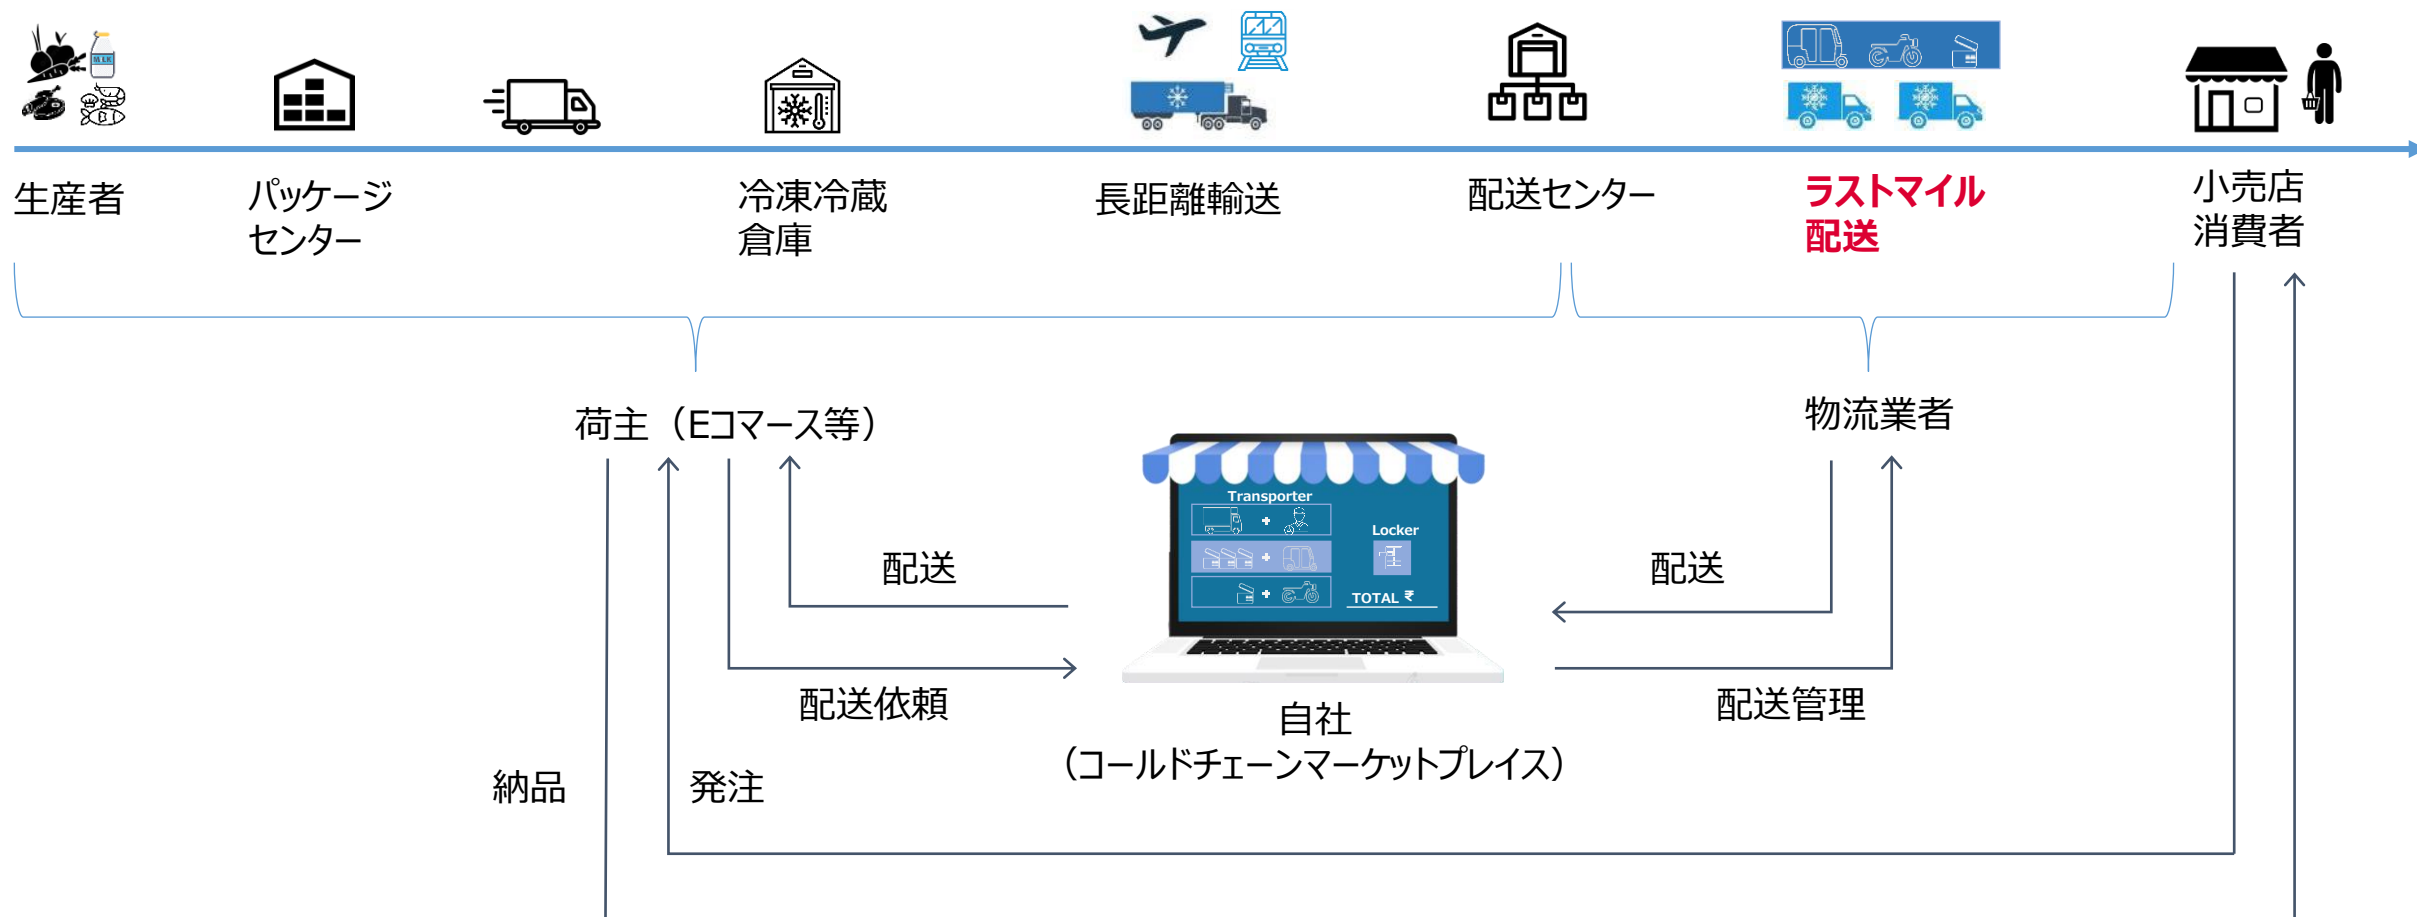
生産者

パッケージセンター

冷凍冷蔵倉庫

長距離輸送

配送センター

ラストマイル配送

小売店
消費者

荷主（Eコマース等）

物流業者

Transporter

Locker

TOTAL ₹

配送

配送

配送依頼

配送管理

自社
（コールドチェーンマーケットプレイス）

納品

発注